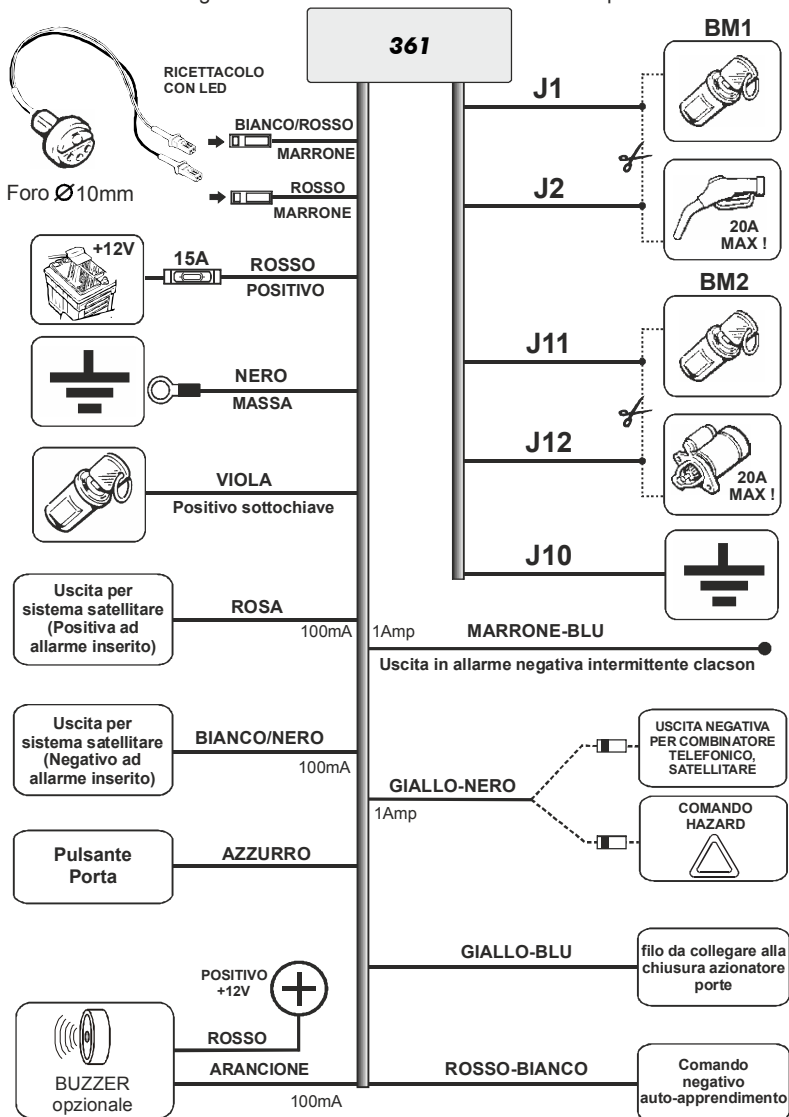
361

RICETTACOLO CON LED

BIANCO/ROSSO
MARRONE

Foro Ø10mm

ROSSO
MARRONE

+12V

15A

ROSSO
POSITIVO

NERO
MASSA

VIOLA
Positivo sottochiave

Uscita per sistema satellitare (Positiva ad allarme inserito)

ROSA
100mA

Uscita per sistema satellitare (Negativo ad allarme inserito)

BIANCO/NERO
100mA

Pulsante Porta

AZZURRO

POSITIVO +12V

ROSSO

BUZZER opzionale

ARANCIONE
100mA

BM1

J1

J2

20A MAX !

BM2

J11

J12

20A MAX !

J10

1Amp

MARRONE-BLU

Uscita in allarme negativa intermittente clacson

GIALLO-NERO
1Amp

USCITA NEGATIVA PER COMBINATORE TELEFONICO, SATELLITARE

COMANDO HAZARD

GIALLO-BLU

filo da collegare alla chiusura azionatore porte

ROSSO-BIANCO

Comando negativo auto-apprendimento